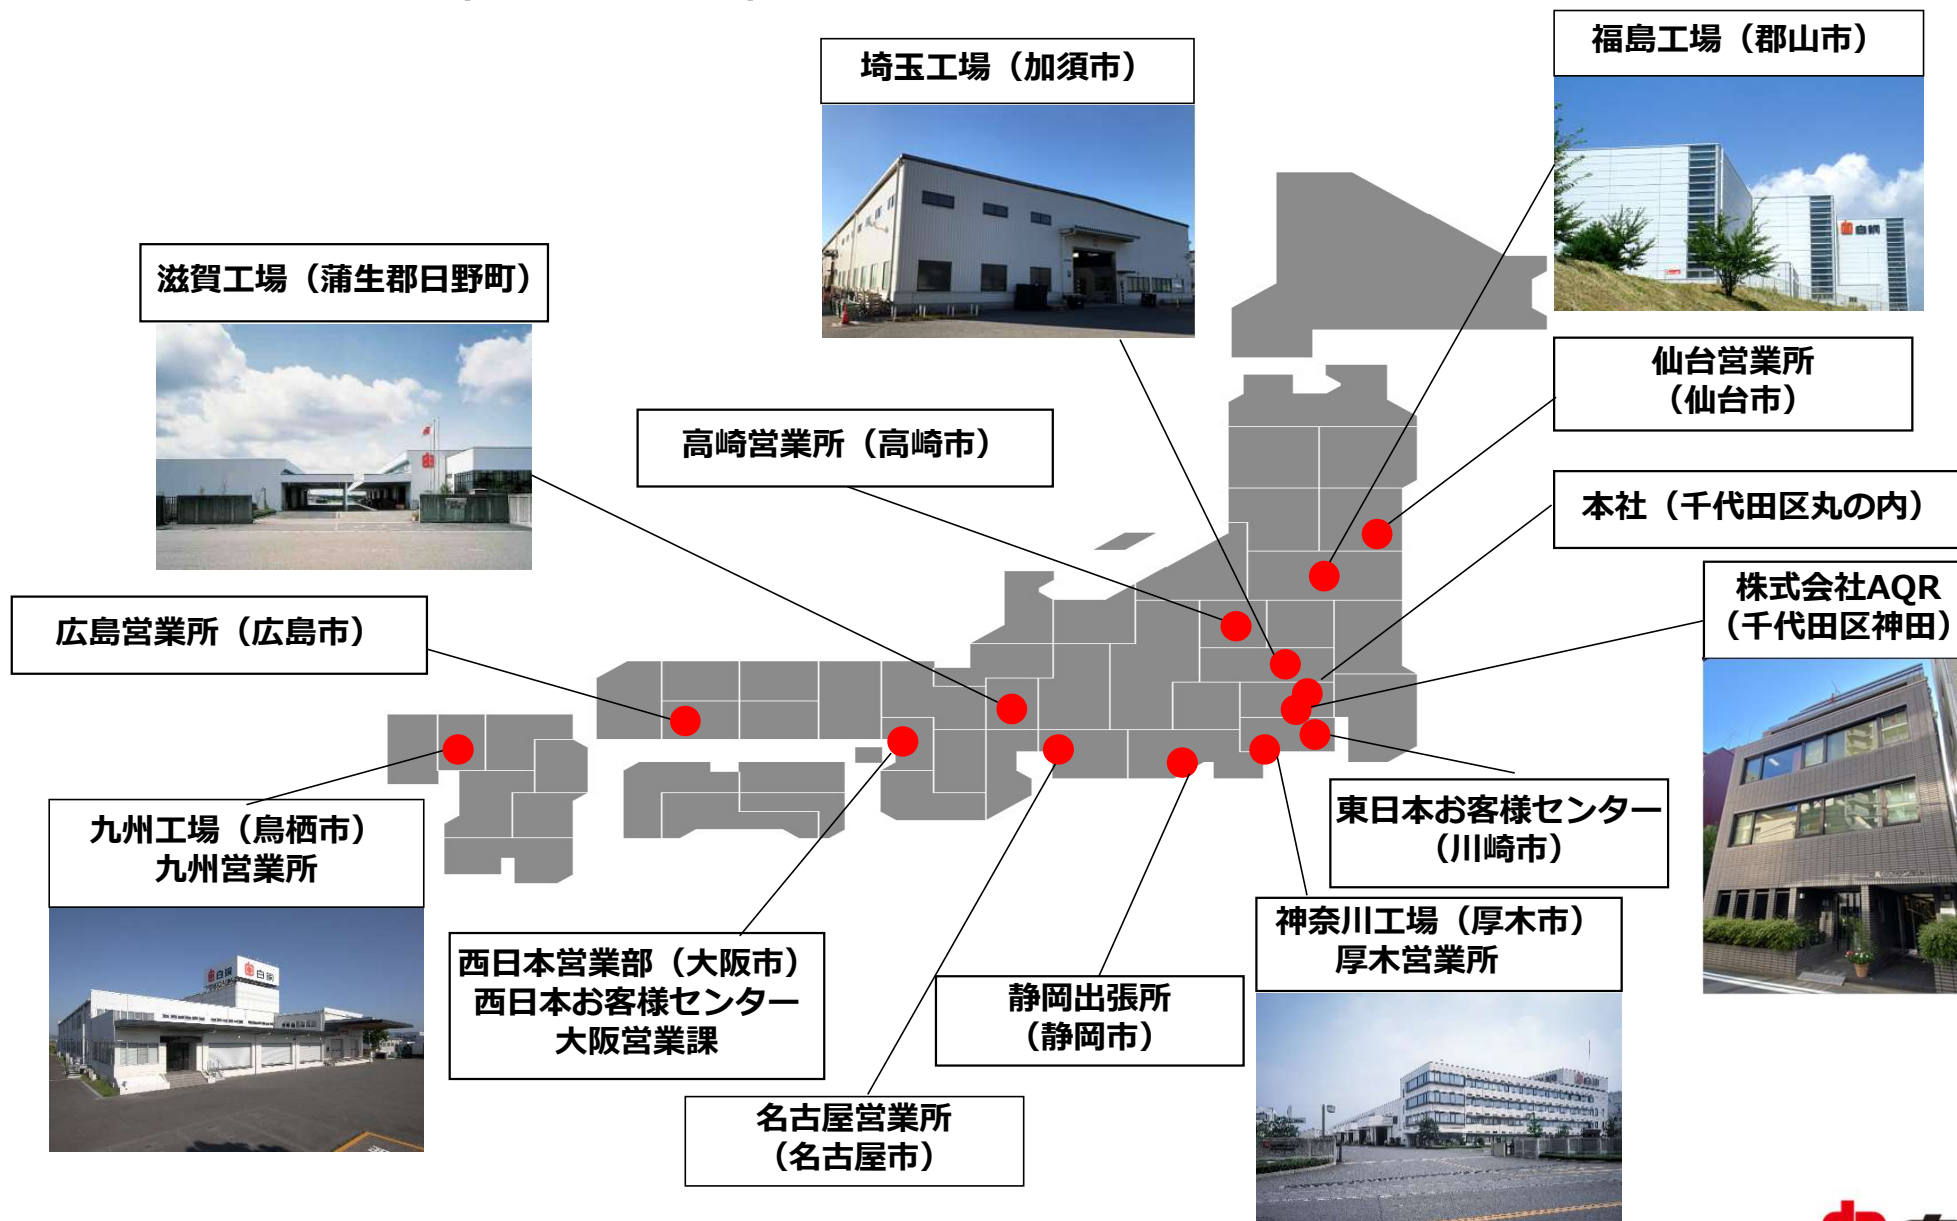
埼玉工場（加須市）

福島工場（郡山市）

滋賀工場（蒲生郡日野町）

仙台営業所
（仙台市）

高崎営業所（高崎市）

本社（千代田区丸の内）

株式会社AQR
（千代田区神田）

広島営業所（広島市）

九州工場（鳥栖市）
九州営業所

東日本お客様センター
（川崎市）

神奈川工場（厚木市）
厚木営業所

西日本営業部（大阪市）
西日本お客様センター
大阪営業課

静岡出張所
（静岡市）

名古屋営業所
（名古屋市）